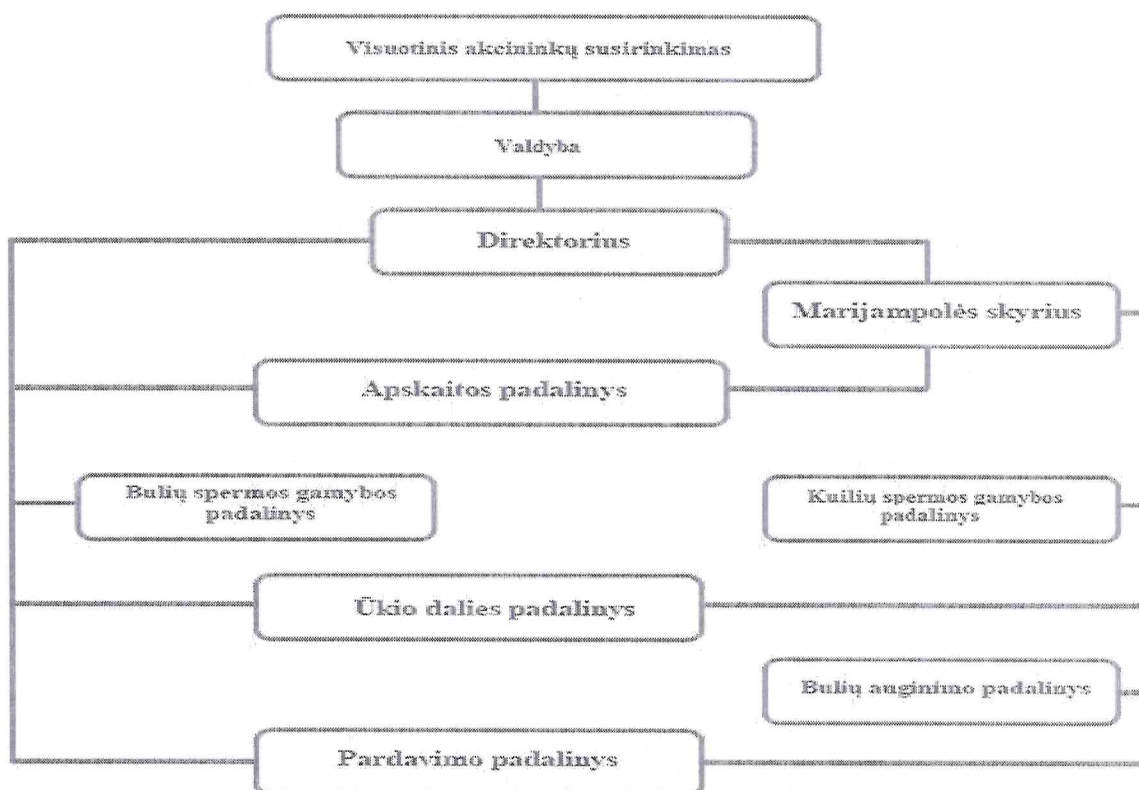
Visuotinis akcininkų susirinkimas

Valdyba

Direktorius

Marijampolės skyrius

Apskaitos padalinys

Bulių spermos gamybos padalinys

Kuilių spermos gamybos padalinys

Ūkio dalies padalinys

Bulių auginimo padalinys

Pardavimo padalinys